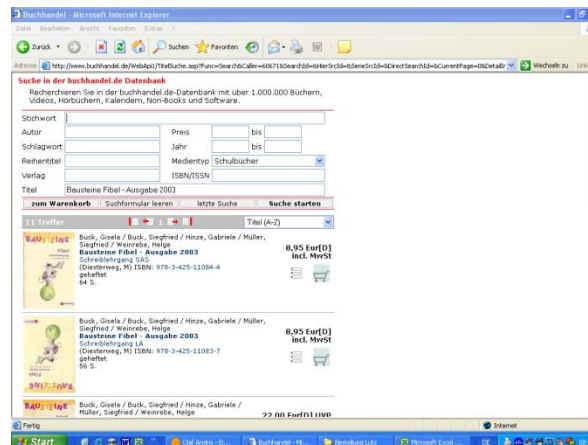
Buchhandel - Microsoft Internet Explorer

Datei Bearbeiten Ansicht Favoriten Extras ?

Zurück Suchen Favoriten

Adresse http://www.buchhandel.de/WebApi1/TitelSuche.asp?Func=Search&Caller=60671&SearchId=&HerSrcId=&SerieSrcId=&DirectSearchId=&CurrentPage=0&Detailtr Wechseln zu Links

Suche in der buchhandel.de Datenbank

Recherchieren Sie in der buchhandel.de-Datenbank mit über 1.000.000 Büchern, Videos, Hörbüchern, Kalendern, Non-Books und Software.

| | | | | | |
|---|---|---|---|---|---|
| Stichwort | | | | | |
| Autor | | Preis | | bis | |
| Schlagwort | | Jahr | | bis | |
| Reihentitel | | Medientyp | Schulbücher | | |
| Verlag | | ISBN/ISSN | | | |
| Titel | Bausteine Fibel - Ausgabe 2003 | | | | |

zum Warenkorb | Suchformular leeren | letzte Suche | Suche starten

11 Treffer | 1 2 | Titel (A-Z)

Buck, Gisela / Buck, Siegfried / Hinze, Gabriele / Müller, Siegfried / Weinrebe, Helge
Bausteine Fibel - Ausgabe 2003
Schreiblehrgang SAS
(Diesterweg, M) ISBN: 978-3-425-11084-4
geheftet
64 S.
8,95 Eur[D] incl. MwSt

Buck, Gisela / Buck, Siegfried / Hinze, Gabriele / Müller, Siegfried / Weinrebe, Helge
Bausteine Fibel - Ausgabe 2003
Schreiblehrgang LA
(Diesterweg, M) ISBN: 978-3-425-11083-7
geheftet
56 S.
8,95 Eur[D] incl. MwSt

Buck, Gisela / Buck, Siegfried / Hinze, Gabriele / Müller, Siegfried / Weinrebe, Helge
22,00 Eur[D] UVP

Fertig | Internet

Start | Olaf Andrai - D... | Buchhandel - Mi... | Bestellung Lutz | Microsoft Excel ... | DE